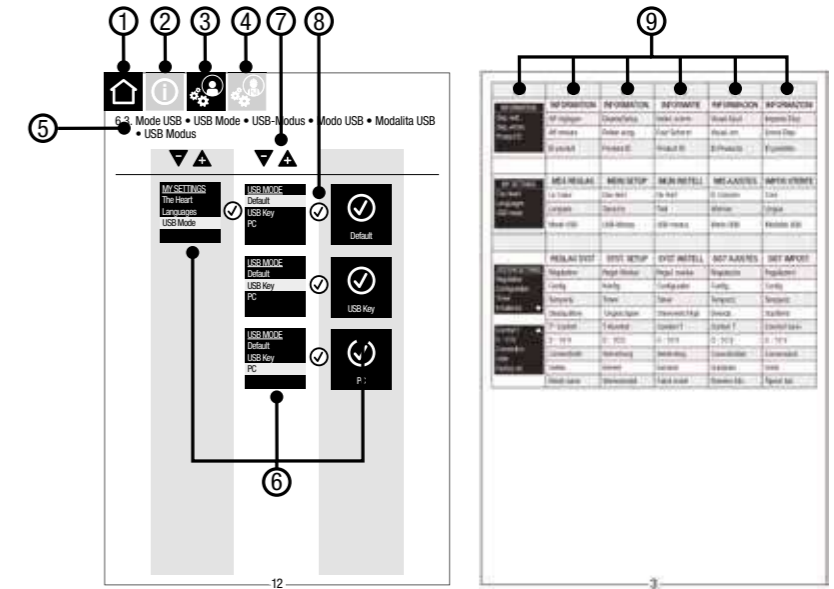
① ② ③ ④ ⑦ ⑧

⑤ 6.3. Mode USB • USB Mode • USB-Modus • Modo USB • Modalita USB • USB Modus

MY SETTINGS
The Heart
Languages
USB Mode

USB MODE
Default
USB Key
PC

Default

USB MODE
Default
USB Key
PC

USB Key

USB MODE
Default
USB Key
PC

P

⑥

12

⑨

| | INFORMATION | INFORMATION | INFORMATIE | INFORMACION | INFORMAZIONI |
|---|---|---|---|---|---|
| | MES REGLAG | MON SETUP | MIJN INSTELL | MIS AJUSTES | IMPOSTAZIONI |
| | REGLAG SYST | SYST. SETUP | SYST. INSTELL | SIST AJUSTES | SIST. IMPOST |

3